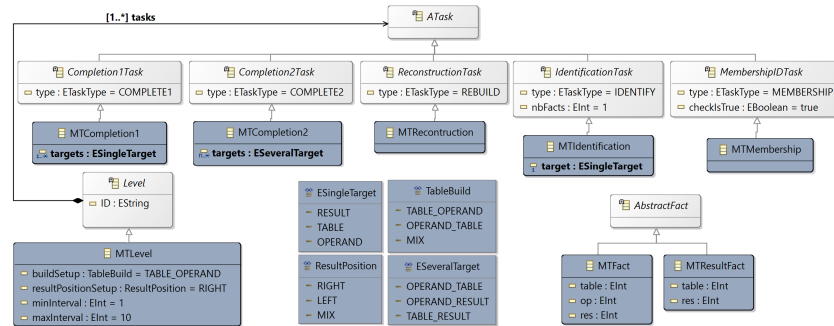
[1..*] tasks

ATask

Completion1Task
type : ETaskType = COMPLETE1

Completion2Task
type : ETaskType = COMPLETE2

ReconstructionTask
type : ETaskType = REBUILD

IdentificationTask
type : ETaskType = IDENTIFY
nbFacts : EInt = 1

MembershipIDTask
type : ETaskType = MEMBERSHIP
checksIsTrue : EBoolean = true

MTCompletion1
targets : ESingleTarget

MTCompletion2
targets : ESeveralTarget

MTRecontruction

MTIdentification
target : ESingleTarget

MTMembership

Level
ID : EString

MTLevel
buildSetup : TableBuild = TABLE_OPERAND
resultPositionSetup : ResultPosition = RIGHT
minInterval : EInt = 1
maxInterval : EInt = 10

ESingleTarget
RESULT
TABLE
OPERAND

TableBuild
TABLE_OPERAND
OPERAND_TABLE
MIX

ResultPosition
RIGHT
LEFT
MIX

ESeveralTarget
OPERAND_TABLE
OPERAND_RESULT
TABLE_RESULT

AbstractFact

MTFact
table : EInt
op : EInt
res : EInt

MTResultFact
table : EInt
res : EInt